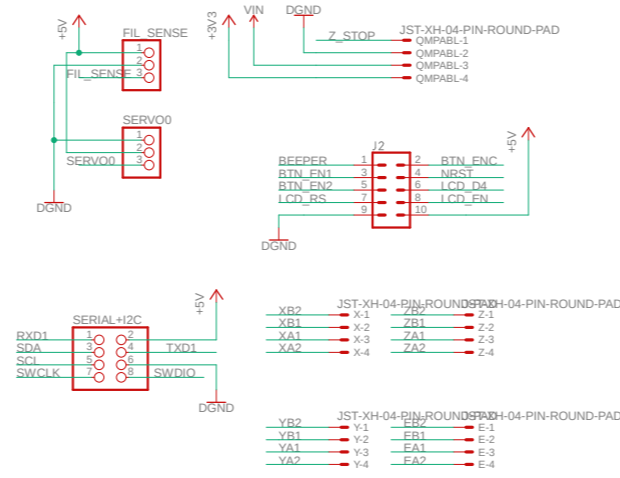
+5V
FIL_SENSE
1
2
3
FIL_SENSE
SERVO0
1
2
3
SERVO0
DGND

+3V3
VIN
DGND
Z_STOP
JST-XH-04-PIN-ROUND-PAD
QMPABL-1
QMPABL-2
QMPABL-3
QMPABL-4

J2
+5V
BEEPER 1 2 BTN_ENC
BTN_EN1 3 4 NRST
BTN_EN2 5 6 LCD_D4
LCD_RS 7 8 LCD_EN
9 10
DGND

SERIAL+I2C
+5V
RXD1 1 2
SDA 3 4
SCL 5 6 TXD1
SWCLK 7 8 SWDIO
DGND

JST-XH-04-PIN-ROUND-PAD
XB2 X-1
XB1 X-2
XA1 X-3
XA2 X-4

JST-XH-04-PIN-ROUND-PAD
ZB2 Z-1
ZB1 Z-2
ZA1 Z-3
ZA2 Z-4

JST-XH-04-PIN-ROUND-PAD
YB2 Y-1
YB1 Y-2
YA1 Y-3
YA2 Y-4

JST-XH-04-PIN-ROUND-PAD
EB2 E-1
EB1 E-2
EA1 E-3
EA2 E-4